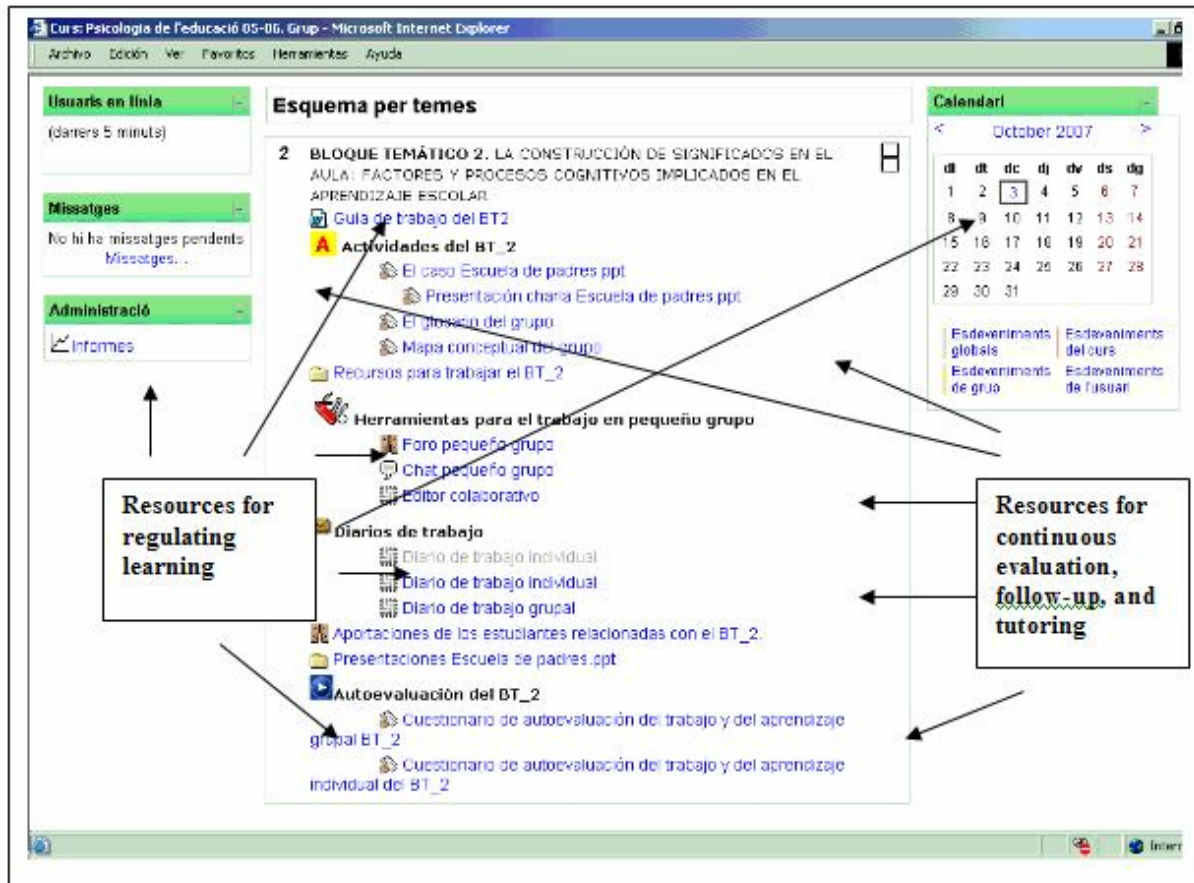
Curs: Psicologia de l'educació 05-06. Grup - Microsoft Internet Explorer

Archivo Edición Ver Favoritos Herramientas Ayuda

Usuaris en línia
(darrers 5 minuts)

Missatges
No hi ha missatges pendents
Missatges...

Administració
Informes

Esquema per temes

2 BLOQUE TEMÁTICO 2. LA CONSTRUCCIÓN DE SIGNIFICADOS EN EL AULA: FACTORES Y PROCESOS COGNITIVOS IMPLICADOS EN EL APRENDIZAJE ESCOLAR

Guía de trabajo del BT2
Actividades del BT_2
El caso Escuela de padres ppt
Presentación charla Escuela de padres.ppt
El glosario del grupo
Mapa conceptual del grupo
Recursos para trabajar el BT_2
Herramientas para el trabajo en pequeño grupo
Foro pequeño grupo
Chat pequeño grupo
Editor colaborativo
Diarios de trabajo
Diario de trabajo individual
Diario de trabajo individual
Diario de trabajo grupal
Aportaciones de los estudiantes relacionadas con el BT_2.
Presentaciones Escuela de padres.ppt
Autoevaluaciòn del BT_2
Cuestionario de autoevaluación del trabajo y del aprendizaje grupal BT_2
Cuestionario de autoevaluación del trabajo y del aprendizaje individual del BT_2

Calendari
< October 2007 >

| dl | dt | dc | dj | dv | ds | dg |
|---|---|---|---|---|---|---|
| 1 | 2 | 3 | 4 | 5 | 6 | 7 |
| 8 | 9 | 10 | 11 | 12 | 13 | 14 |
| 15 | 16 | 17 | 18 | 19 | 20 | 21 |
| 22 | 23 | 24 | 25 | 26 | 27 | 28 |
| 29 | 30 | 31 | | | | |

Esdeveniments globals
Esdeveniments del curs
Esdeveniments de grup
Esdeveniments de l'usuari

Resources for regulating learning

Resources for continuous evaluation, follow-up, and tutoring

Inter